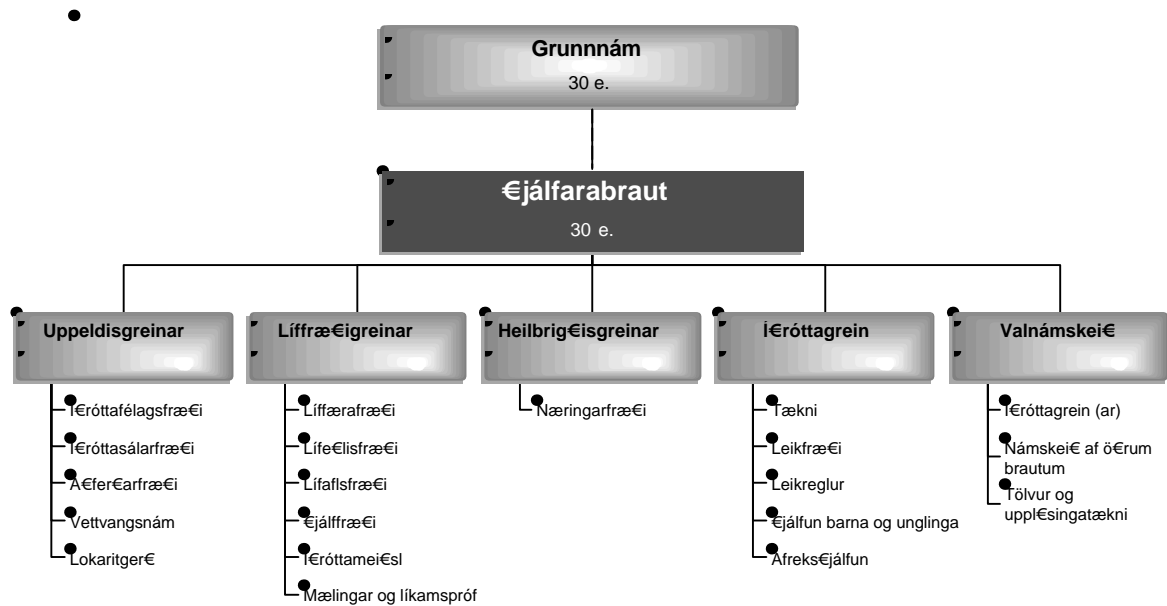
Grunnnám
30 e.

€jálfarabraut
30 e.

Uppeldisgreinar
I€róttafélagsfræ€i
I€róttasálarfræ€i
A€fer€arfræ€i
Vettvangsnám
Lokaritger€

Líffræ€igreinar
Líffærafræ€i
Líffe€lisfræ€i
Lífaflsfræ€i
€jálffræ€i
I€róttamei€sl
Mælingar og líkamspróf

Heilbrig€isgreinar
Næringarfræ€i

Í€róttagrein
Tækni
Leikfræ€i
Leikreglur
€jálfun barna og unglinga
Afreks€jálfun

Valnámskei€
I€róttagrein (ar)
Námskei€ af ö€rum brautum
Tölvur og uppl€singatækni